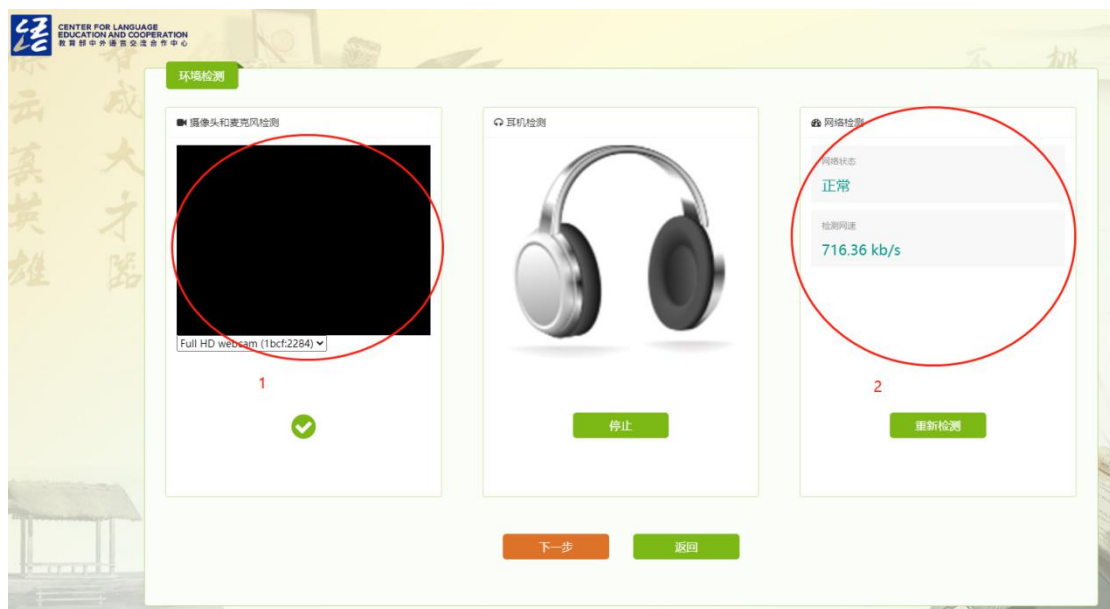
CENTER FOR LANGUAGE EDUCATION AND COOPERATION
教育部中外语言交流合作中心

环境检测

摄像头和麦克风检测

Full HD webcam (1bcf:2284)

1

耳机检测

停止

网络检测

网络状态
正常

检测网速
716.36 kb/s

2

重新检测

下一步

返回